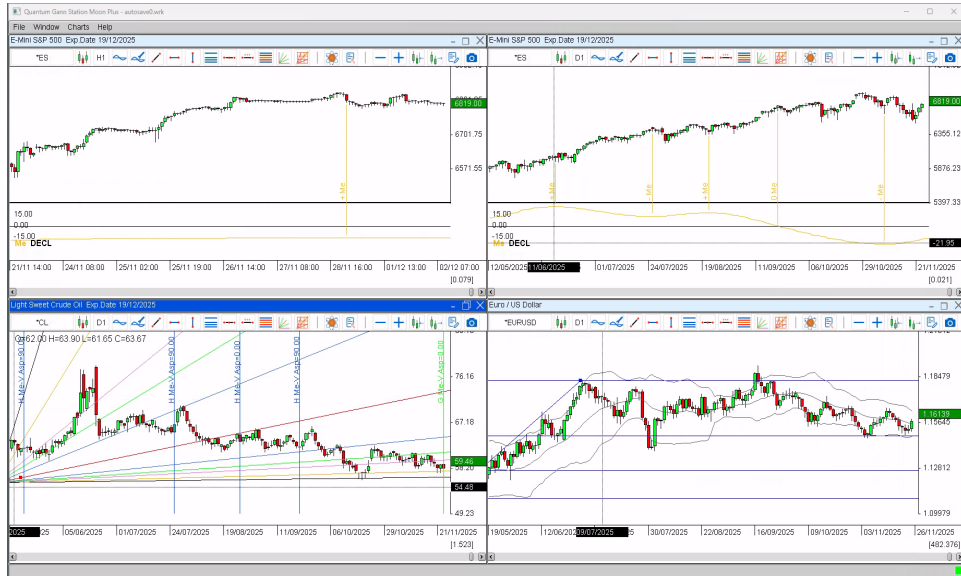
Quantum Gann Station Moon Plus - autosave0.wrk

File Window Charts Help

E-Mini S&P 500 Exp.Date 19/12/2025

*ES H1

6819.00

6701.75

6571.55

Me

15.00

0.00

-15.00

Me DECL

21/11 14:00 24/11 08:00 25/11 02:00 25/11 19:00 26/11 14:00 27/11 08:00 28/11 16:00 01/12 13:00 02/12 07:00

[0.079]

E-Mini S&P 500 Exp.Date 19/12/2025

*ES D1

6819.00

6355.12

5876.23

5397.33

Me Me Me Me Me

15.00

0.00

-15.00

Me DECL

-21.95

12/05/2025 11/06/2025 01/07/2025 24/07/2025 19/08/2025 11/09/2025 06/10/2025 29/10/2025 21/11/2025

[0.021]

Light Sweet Crude Oil Exp.Date 19/12/2025

*CL D1

O=62.00 H=63.90 L=61.65 C=63.67

H Me-V Asp=90.00

H Me-V Asp=90.00

H Me-V Asp=0.00

H Me-V Asp=90.00

G Me-V Asp=0.00

76.16

67.18

59.46

58.20

54.48

49.23

2025 05/06/2025 01/07/2025 24/07/2025 19/08/2025 11/09/2025 06/10/2025 29/10/2025 21/11/2025

[1.523]

Euro / US Dollar

*EURUSD D1

1.18479

1.16139

1.15645

1.12812

1.09979

19/05/2025 12/06/2025 09/07/2025 30/07/2025 22/08/2025 16/09/2025 09/10/2025 03/11/2025 26/11/2025

[482.376]